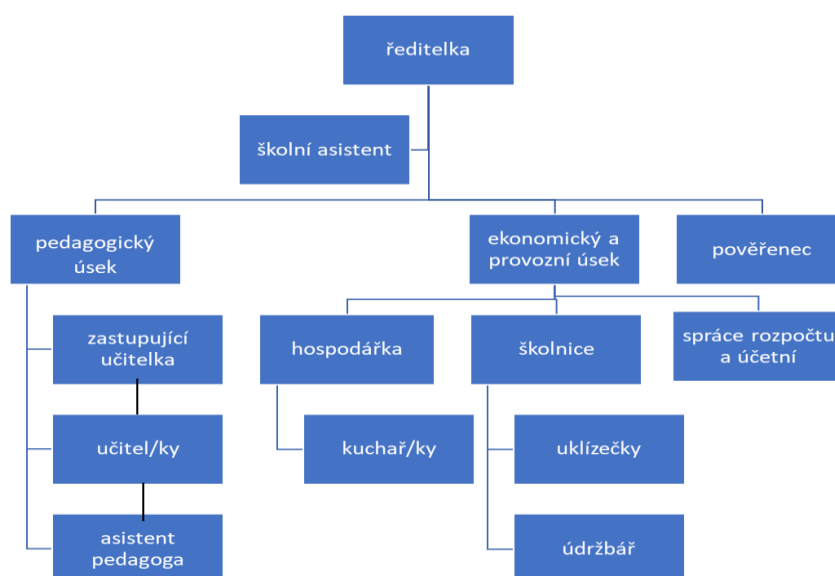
ředitelka

školní asistent

pedagogický úsek

ekonomický a provozní úsek

pověřenec

zastupující učitelka

hospodářka

školnice

správce rozpočtu a účetní

učitel/ky

kuchař/ky

uklízečky

asistent pedagoga

údržbář